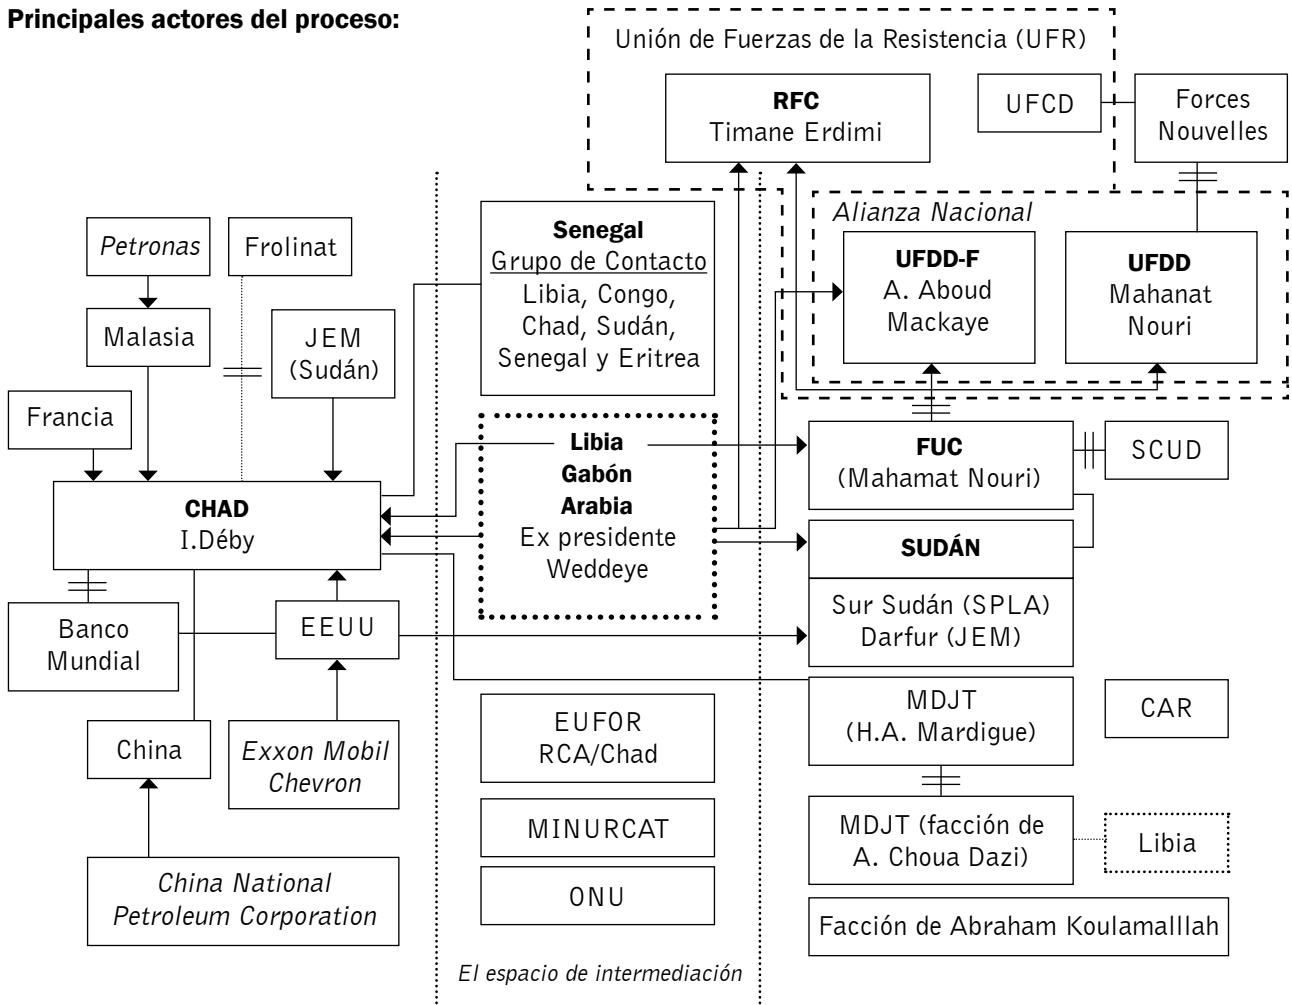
Principales actores del proceso:

Unión de Fuerzas de la Resistencia (UFR)

RFC
Timane Erdimi

UFCD

Forces Nouvelles

Alianza Nacional

UFDD-F
A. Aboud Mackaye

UFDD
Mahanat Nouri

Petronas

Frolinat

Malasia

JEM (Sudán)

Senegal
Grupo de Contacto
Libia, Congo, Chad, Sudán, Senegal y Eritrea

Francia

Libia
Gabón
Arabia
Ex presidente Weddeye

FUC
(Mahamat Nouri)

SCUD

CHAD
I.Déby

SUDÁN

Sur Sudán (SPLA)
Darfur (JEM)

Banco Mundial

EEUU

MDJT
(H.A. Mardigue)

CAR

China

Exxon Mobil
Chevron

EUFOR
RCA/Chad

MINURCAT

MDJT (facción de A. Choua Dazi)

Libia

China National Petroleum Corporation

ONU

Facción de Abraham Koulamalllah

El espacio de intermediación